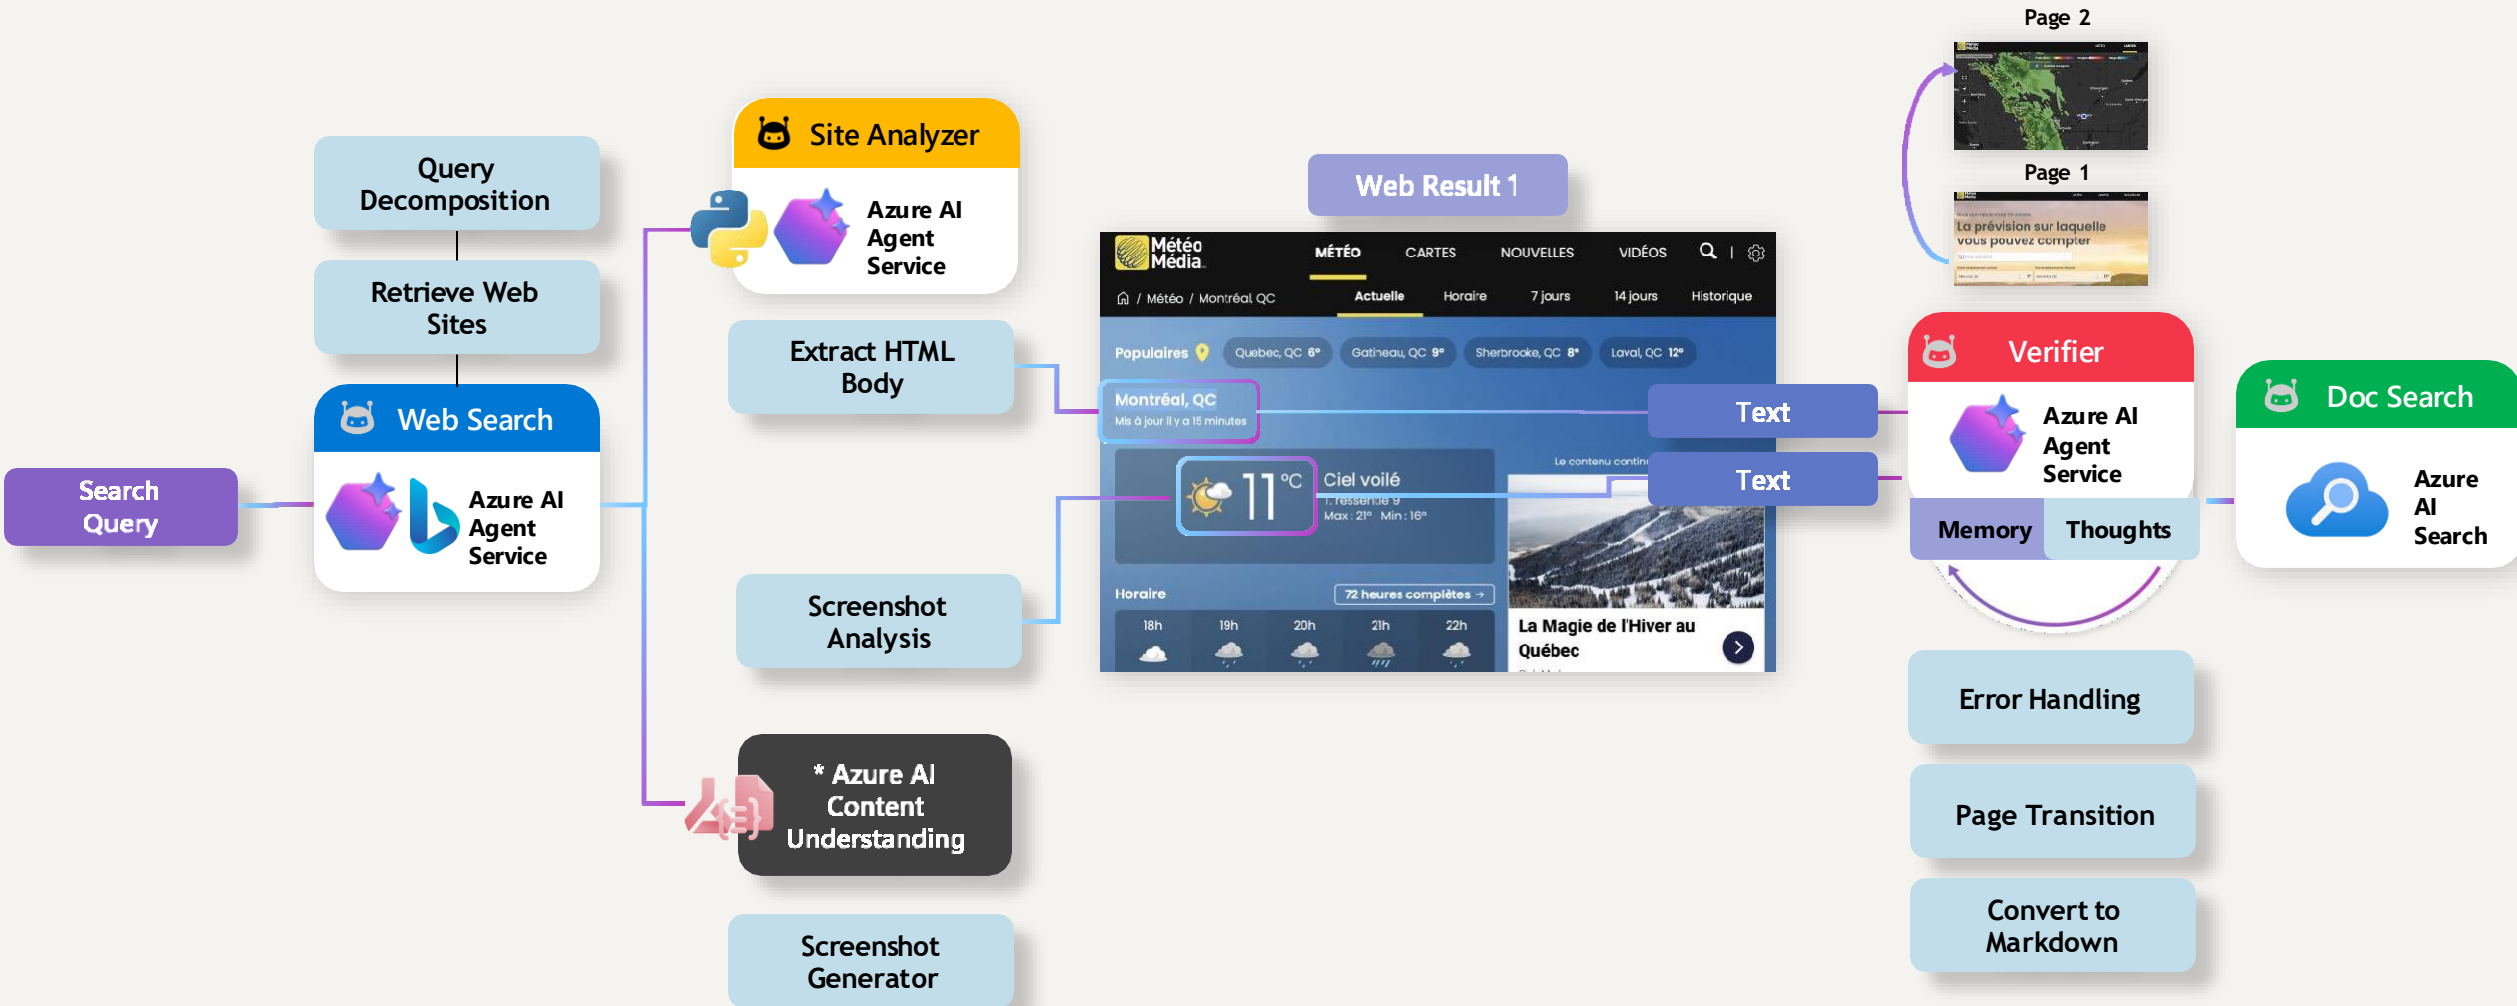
Search Query

Query Decomposition

Retrieve Web Sites

Web Search

Azure AI Agent Service

Site Analyzer

Azure AI Agent Service

Extract HTML Body

Screenshot Analysis

* Azure AI Content Understanding

Screenshot Generator

Web Result 1

Météo Média

MÉTÉO CARTES NOUVELLES VIDÉOS

/ Météo / Montréal QC

Actuelle Horaire 7 jours 14 jours Historique

Populaires Quebec, QC 6° Gatineau, QC 9° Sherbrooke, QC 8° Laval, QC 12°

Montréal, QC
Mis à jour il y a 15 minutes

11 °C Ciel voilé
Max : 21° Min : 16°

Le contenu contin

Horaire 72 heures complètes →

18h 19h 20h 21h 22h

La Magie de l'Hiver au Québec

Text

Text

Page 2

Page 1

La prévision sur laquelle vous pouvez compter

Verifier

Azure AI Agent Service

Memory Thoughts

Doc Search

Azure AI Search

Error Handling

Page Transition

Convert to Markdown